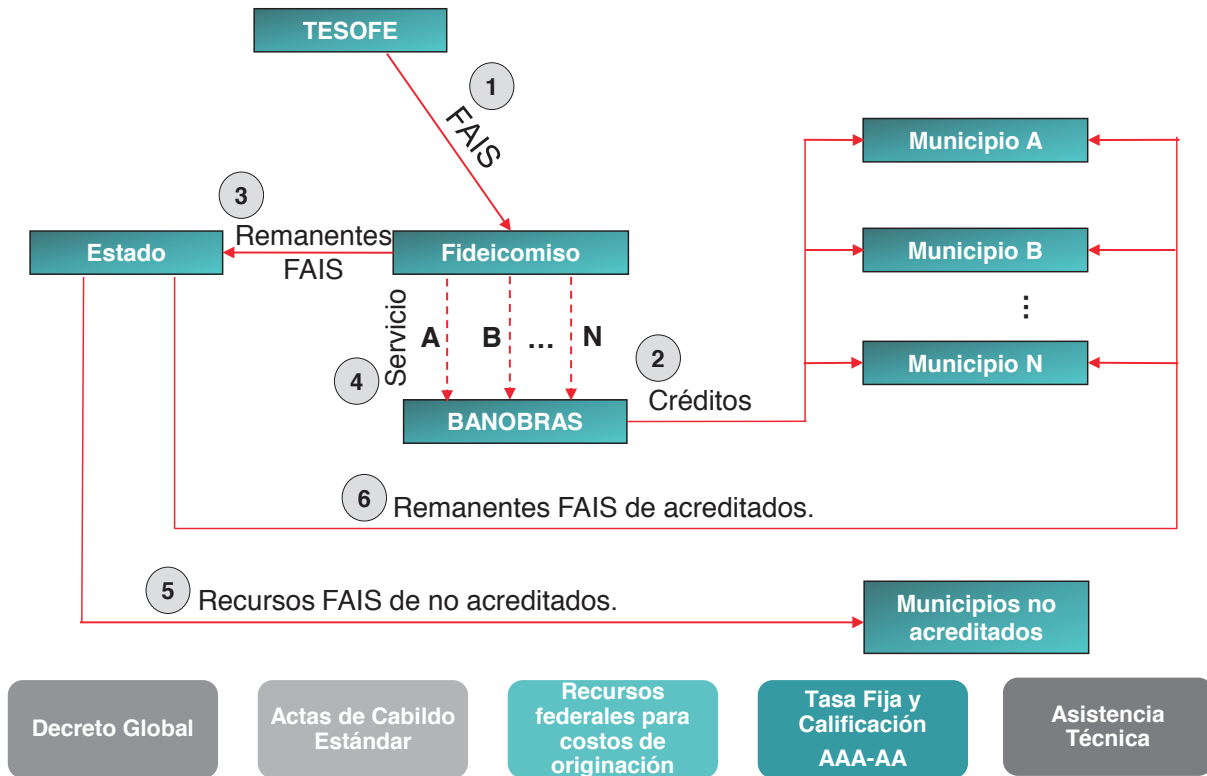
TESOFE

1

FAIS

3

Estado

Remanentes FAIS

Fideicomiso

Servicio

4

A

B

...

N

2

Créditos

BANOBRAS

Municipio A

Municipio B

⋮

Municipio N

6 Remanentes FAIS de acreditados.

5 Recursos FAIS de no acreditados.

Municipios no acreditados

Decreto Global

Actas de Cabildo Estándar

Recursos federales para costos de originación

Tasa Fija y Calificación AAA-AA

Asistencia Técnica